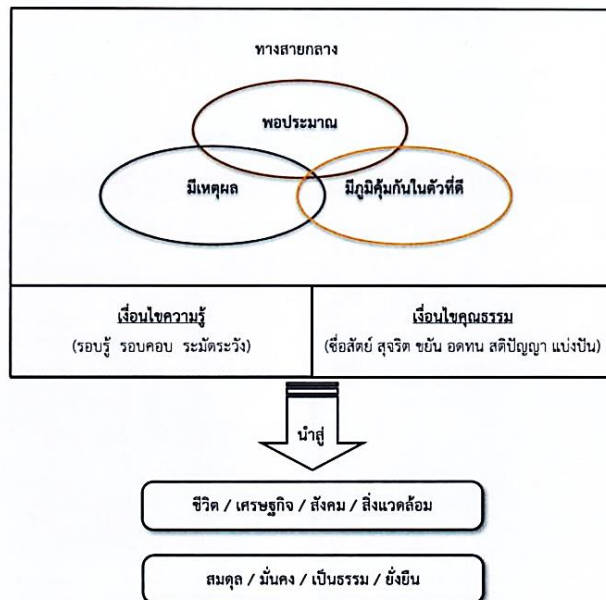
ทางสายกลาง

พอประมาณ

มีเหตุผล

มีภูมิคุ้มกันในตัวที่ดี

เงื่อนไขความรู้
(รอบรู้ รอบคอบ ระมัดระวัง)

เงื่อนไขคุณธรรม
(ซื่อสัตย์ สุจริต ขยัน อดทน สติปัญญา แบ่งปัน)

นำสู่

ชีวิต / เศรษฐกิจ / สังคม / สิ่งแวดล้อม

สมดุล / มั่นคง / เป็นธรรม / ยั่งยืน